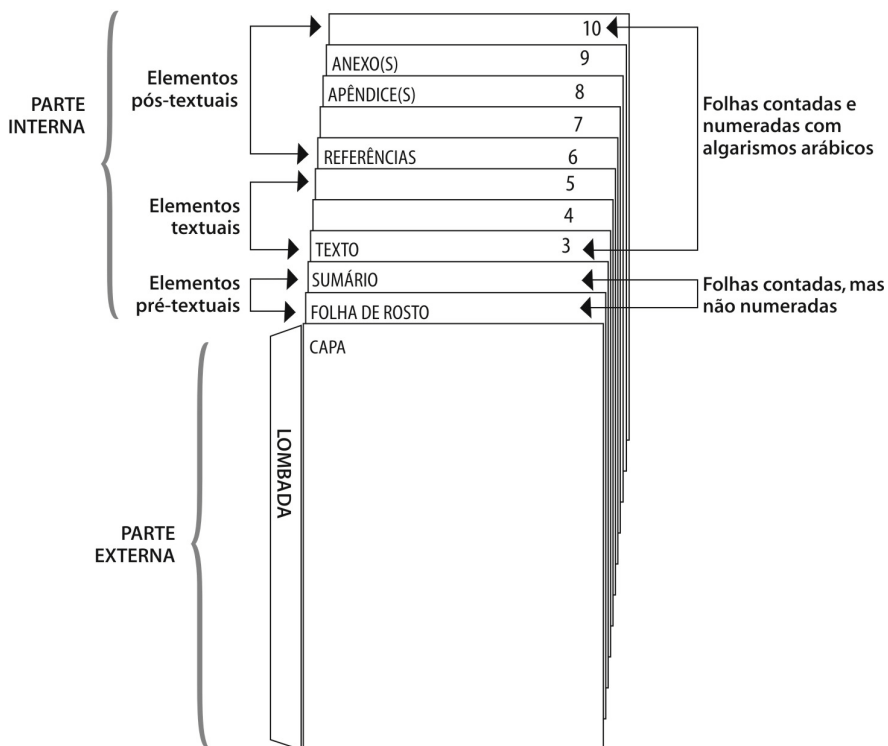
PARTE INTERNA

Elementos pós-textuais

Elementos textuais

Elementos pré-textuais

10

ANEXO(S) 9

APÊNDICE(S) 8

7

REFERÊNCIAS 6

5

4

TEXTO 3

SUMÁRIO

FOLHA DE ROSTO

Folhas contadas e numeradas com algarismos arábicos

Folhas contadas, mas não numeradas

CAPA

LOMBADA

PARTE EXTERNA